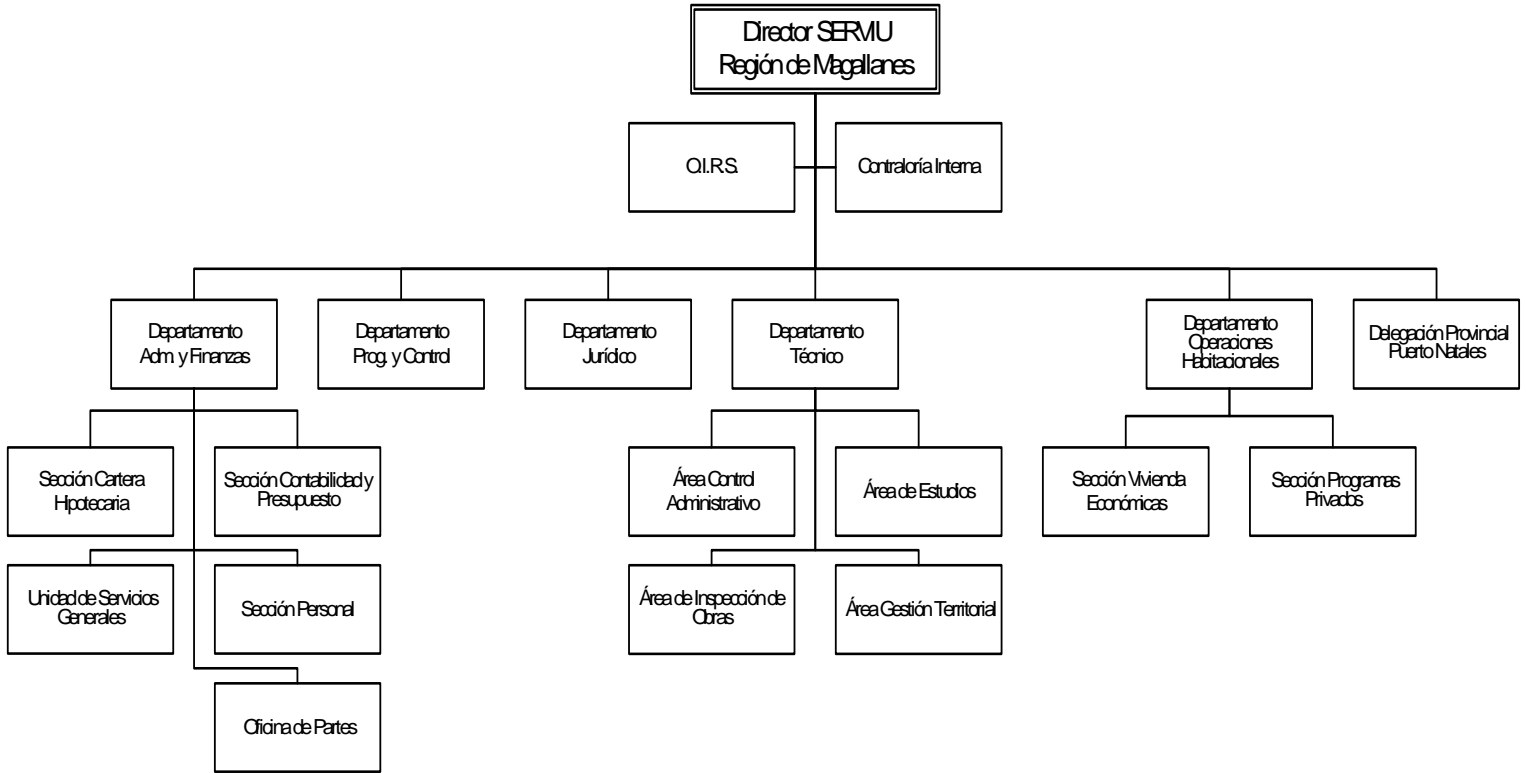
Director SERVIU
Región de Magallanes

O.I.R.S.

Contraloría Interna

Departamento
Adm. y Finanzas

Departamento
Prog. y Control

Departamento
Jurídico

Departamento
Técnico

Departamento
Operaciones
Habitacionales

Delegación Provincial
Puerto Natales

Sección Cartera
Hipotecaria

Sección Contabilidad y
Presupuesto

Unidad de Servicios
Generales

Sección Personal

Oficina de Partes

Área Control
Administrativo

Área de Estudios

Área de Inspección de
Obras

Área Gestión Territorial

Sección Vivienda
Económicas

Sección Programas
Privados